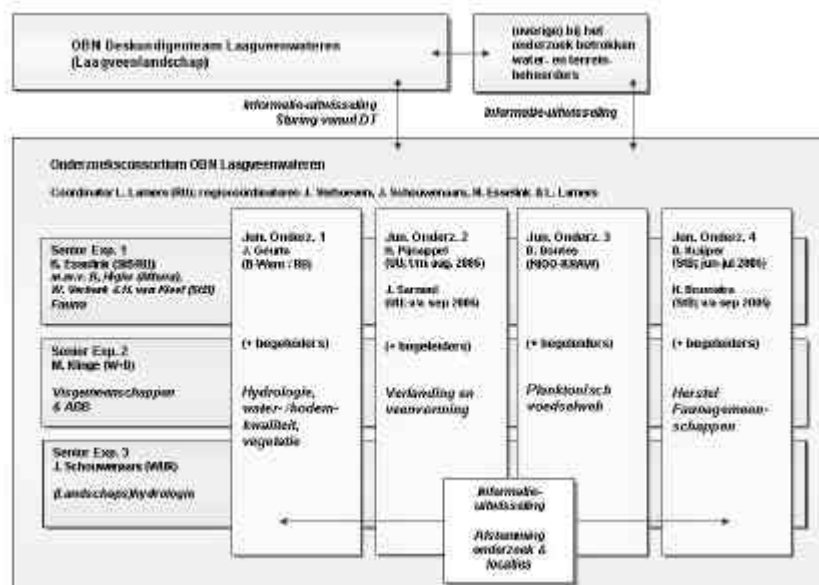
OBN Deskundigenteam Laagveenwateren (Laagveenlandschap)

(overige) bij het onderzoek betrokken water- en terreinbeheerders

Informatie-uitwisseling Sturing vanuit DT

Informatie-uitwisseling

Onderzoeksconsortium OBN Laagveenwateren

Coordinator L. Lamers (RU); regiocoördinatoren J. Vethoeven, J. Schouwenaars, H. Esselink & L. Lamers

Senior Exp. 1
H. Esselink (SBNN)
m.m.v. R. Higler (Alterra), W. Verberk & H. van Kleef (SBB)
Fauna

Senior Exp. 2
M. Klinge (W+B)
Visgemeenschappen & ABB

Senior Exp. 3
J. Schouwenaars (WBB)
(Landschaps)hydrologie

Jun. Onderz. 1
J. Geurts
(B-Ware / RU)

(+ begeleiders)

Hydrologie, water- / bodemkwaliteit, vegetatie

Jun. Onderz. 2
B. Pánappel
(RU; t/m aug. 2006)
J. Sarneel
(RU; v.a. sep 2006)

(+ begeleiders)

Verlanding en veenvorming

Jun. Onderz. 3
B. Bootee
(NIOO-KNAW)

(+ begeleiders)

Planktonisch voedselweb

Jun. Onderz. 4
B. Kuiper
(SBB; jun-jul 2006)
H. Bosmans
(SBB; v.a. sep 2006)

(+ begeleiders)

Herstel Faunagemeenschappen

Informatie-uitwisseling

Afstemming onderzoek & locaties